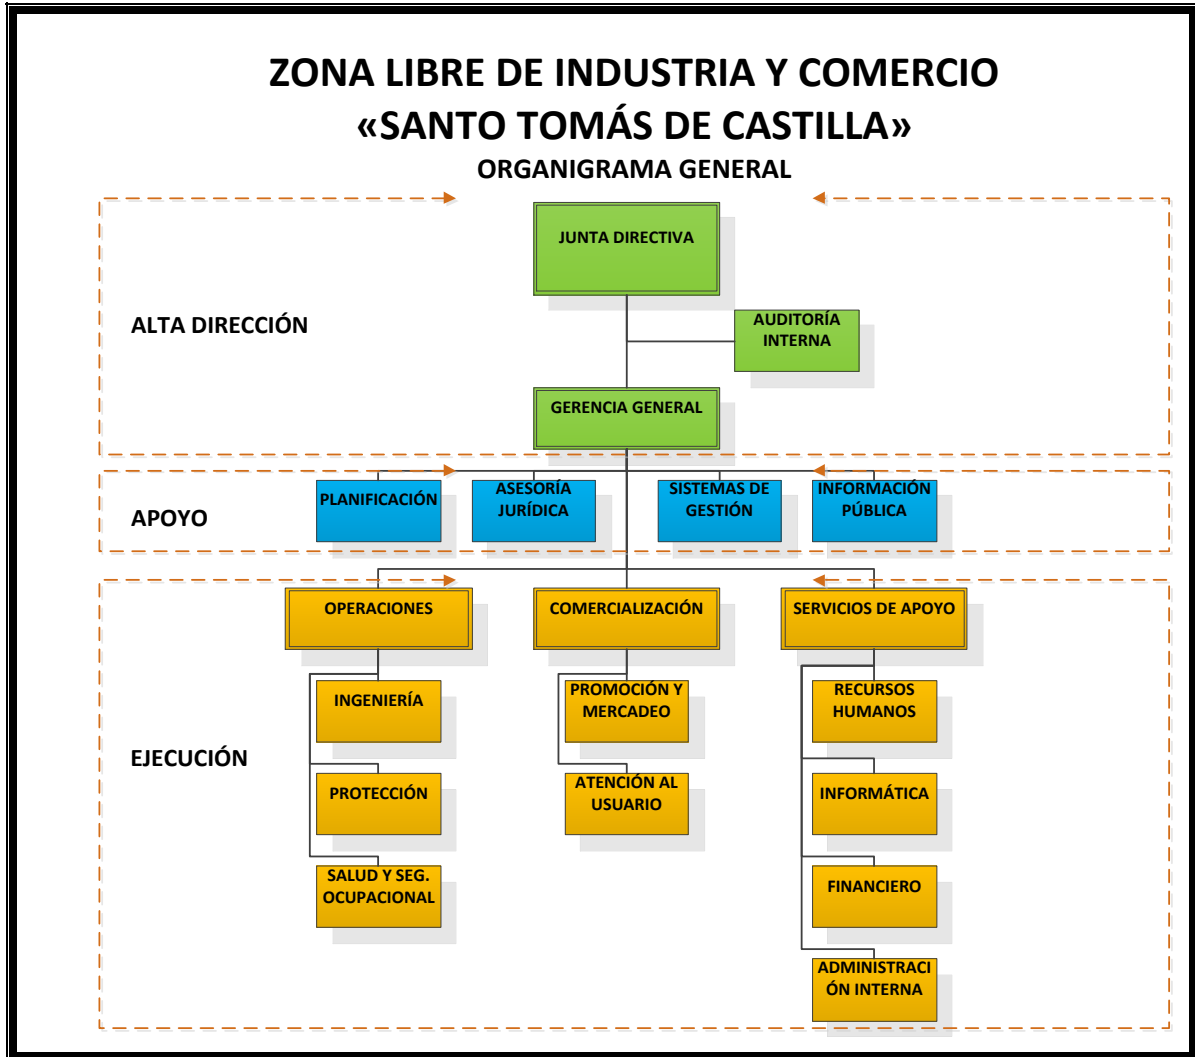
ZONA LIBRE DE INDUSTRIA Y COMERCIO
«SANTO TOMÁS DE CASTILLA»
ORGANIGRAMA GENERAL

ALTA DIRECCIÓN

JUNTA DIRECTIVA

AUDITORÍA INTERNA

GERENCIA GENERAL

APOYO

PLANIFICACIÓN

ASESORÍA JURÍDICA

SISTEMAS DE GESTIÓN

INFORMACIÓN PÚBLICA

EJECUCIÓN

OPERACIONES

COMERCIALIZACIÓN

SERVICIOS DE APOYO

INGENIERÍA

PROTECCIÓN

SALUD Y SEG. OCUPACIONAL

PROMOCIÓN Y MERCADEO

ATENCIÓN AL USUARIO

RECURSOS HUMANOS

INFORMÁTICA

FINANCIERO

ADMINISTRACIÓN INTERNA